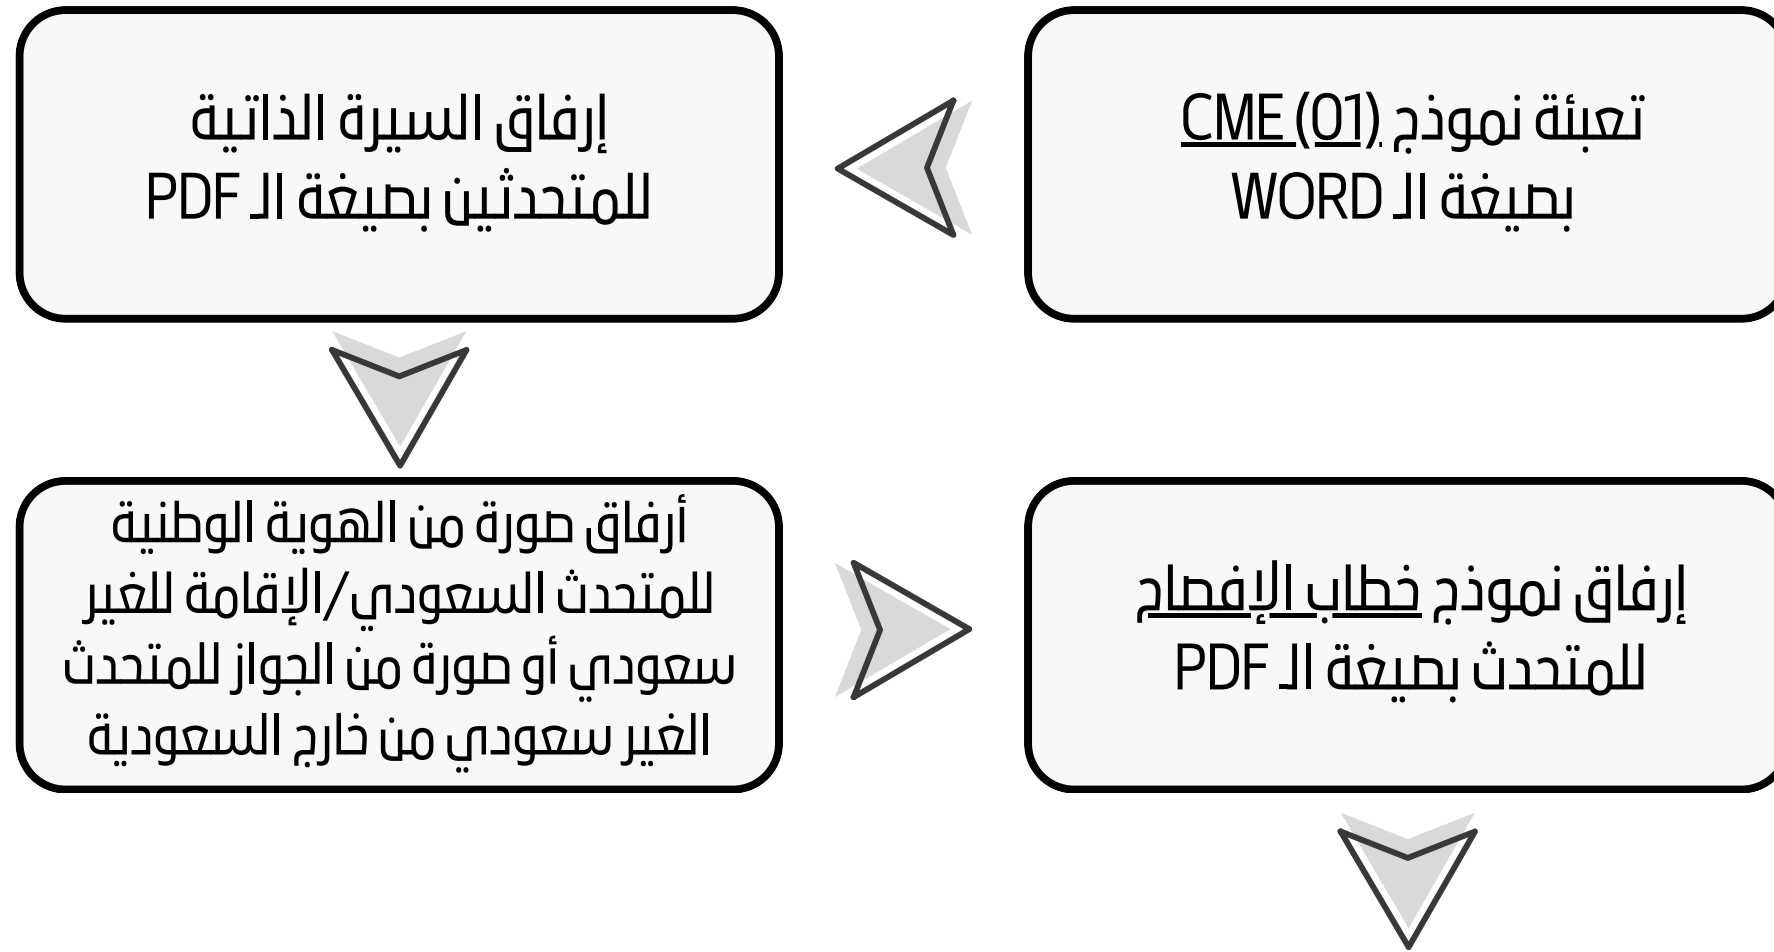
تعبئة نموذج CME (01) بصيغة الـ WORD

إرفاق السيرة الذاتية للمتحدثين بصيغة الـ PDF

أرفاق صورة من الهوية الوطنية للمتحدث السعودي/الإقامة للغير سعودي أو صورة من الجواز للمتحدث الغير سعودي من خارج السعودية

إرفاق نموذج خطاب الإفصاح للمتحدث بصيغة الـ PDF